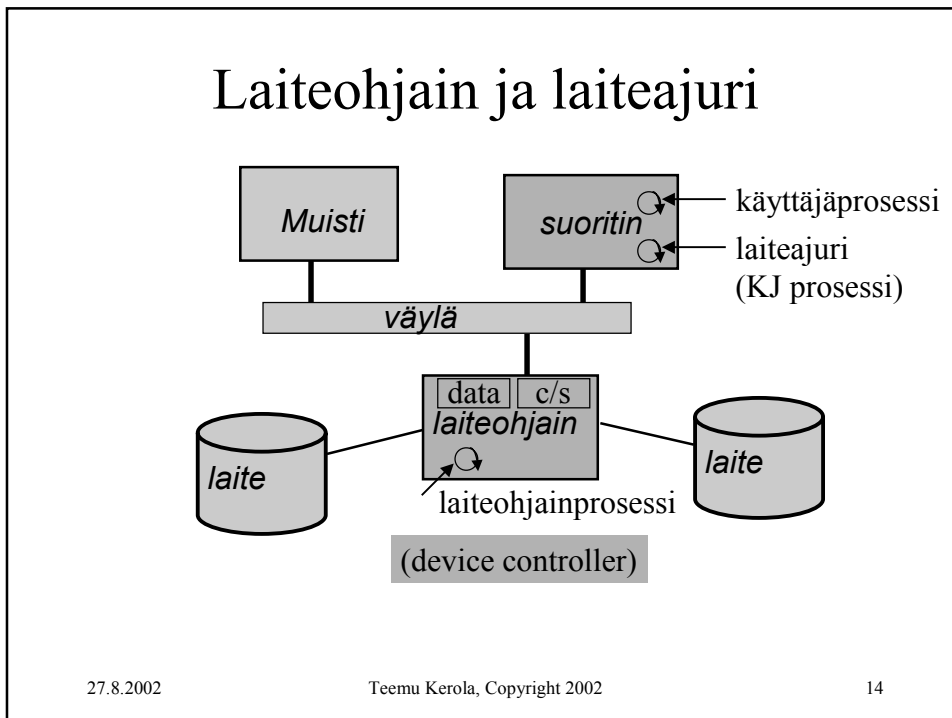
Laiteohjain ja laiteajuri

Muisti

suoritin

käyttäjäprosessi

laiteajuri
(KJ prosessi)

väylä

data

c/s

laiteohjain

laite

laite

laiteohjainprosessi

(device controller)

27.8.2002

Teemu Kerola, Copyright 2002

14